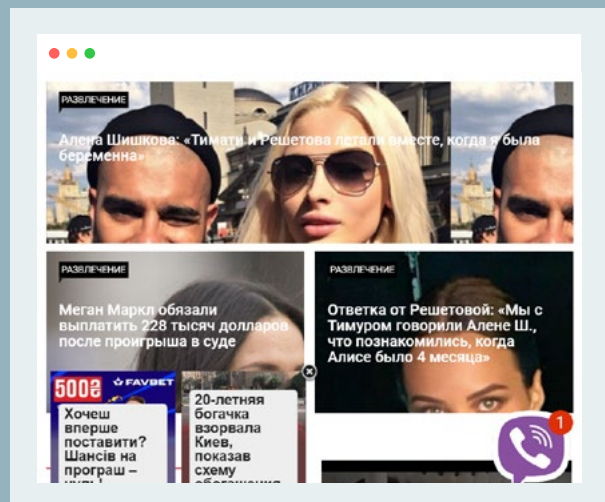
РАЗВЛЕЧЕНИЕ

Алена Шишкова: «Тимати и Решетова летали вместе, когда я была беременна»

РАЗВЛЕЧЕНИЕ

Меган Маркл обязали выплатить 228 тысяч долларов после проигрыша в суде

РАЗВЛЕЧЕНИЕ

Ответка от Решетовой: «Мы с Тимуром говорили Алене Ш., что познакомились, когда Алисе было 4 месяца»

500₴ FAVBET

Хочеш вперше поставити? Шансів на програш – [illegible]

20-летняя богачка взорвала Киев, показав схему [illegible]

1